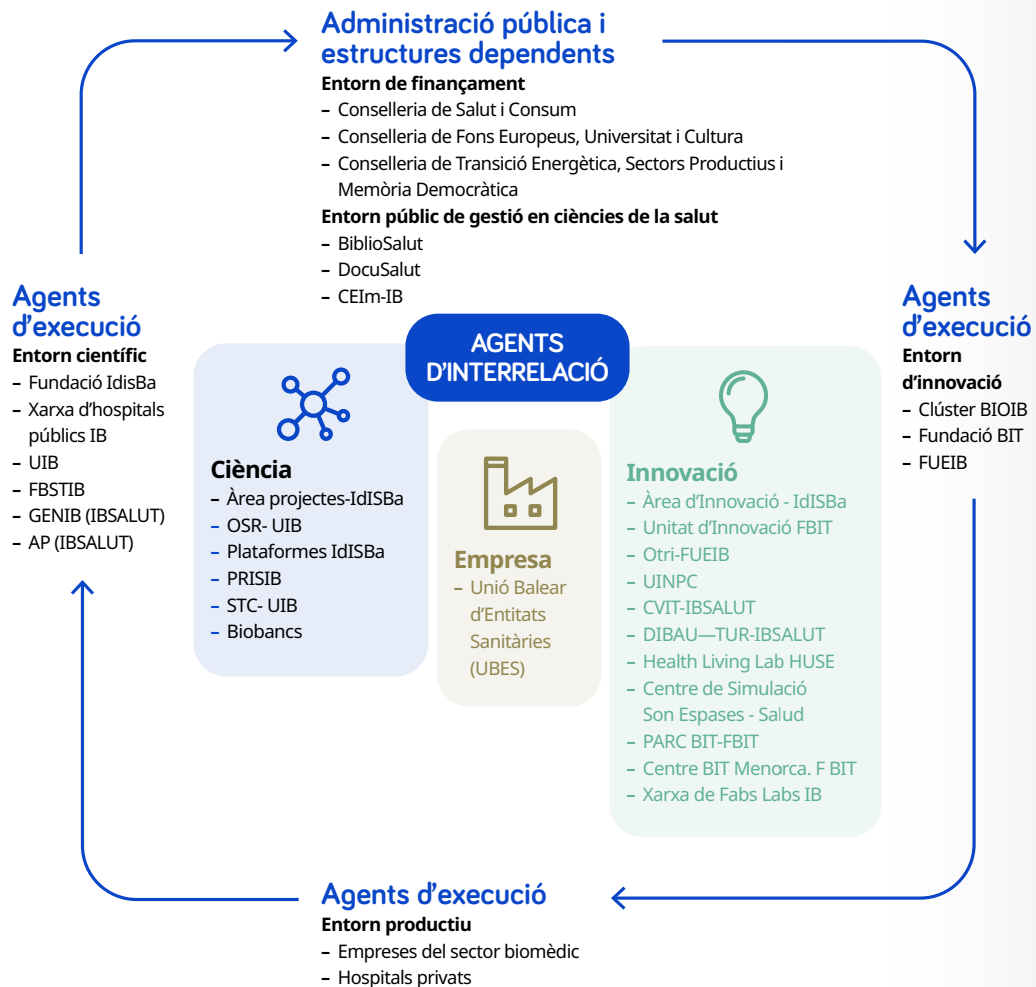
Administració pública i estructures dependents

Entorn de finançament
– Conselleria de Salut i Consum
– Conselleria de Fons Europeus, Universitat i Cultura
– Conselleria de Transició Energètica, Sectors Productius i Memòria Democràtica

Entorn públic de gestió en ciències de la salut
– BiblioSalut
– DocuSalut
– CEIm-IB

Agents d'execució
Entorn científic
– Fundació IdisBa
– Xarxa d'hospitals públics IB
– UIB
– FBSTIB
– GENIB (IBSALUT)
– AP (IBSALUT)

AGENTS D'INTERRELACIÓ

Ciència
– Àrea projectes-IdISBa
– OSR- UIB
– Plataformes IdISBa
– PRISIB
– STC- UIB
– Biobancs

Empresa
– Unió Balear d'Entitats Sanitàries (UBES)

Innovació
– Àrea d'Innovació - IdISBa
– Unitat d'Innovació FBIT
– Otri-FUEIB
– UINPC
– CVIT-IBSALUT
– DIBAU—TUR-IBSALUT
– Health Living Lab HUSE
– Centre de Simulació Son Espases - Salud
– PARC BIT-FBIT
– Centre BIT Menorca. F BIT
– Xarxa de Fabs Labs IB

Agents d'execució
Entorn d'innovació
– Clúster BIOIB
– Fundació BIT
– FUEIB

Agents d'execució
Entorn productiu
– Empreses del sector biomèdic
– Hospitals privats